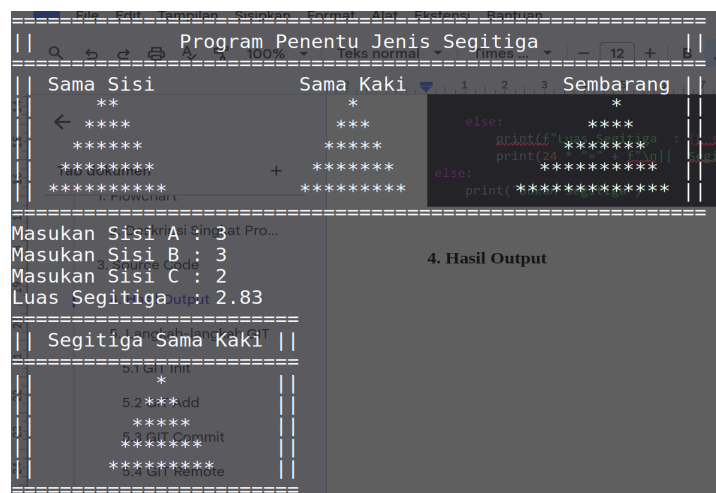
File Edit Tampilan Sisipkan Format Alat Ekstensi Bantuan

|| Program Penentu Jenis Segitiga ||

|| Sama Sisi Sama Kaki Sembarang ||
|| ** * * ||
|| **** *** **** ||
|| ****** ***** ****** ||
|| ******** ******* ********* ||
|| ********** ********* ************ ||

Masukan Sisi A : 3
Masukan Sisi B : 3
Masukan Sisi C : 2
Luas Segitiga : 2.83

|| Segitiga Sama Kaki ||

|| * ||
|| *** ||
|| ***** ||
|| ******* ||
|| ********* ||

Tab dokumen
1. Flowchart
3. Source Code
5. Langkah-langkah GIT
5.1 GIT Init
5.2 GIT Add
5.3 GIT Commit
5.4 GIT Remote
4. Hasil Output
else:
print(f"Luas Segitiga :
else: